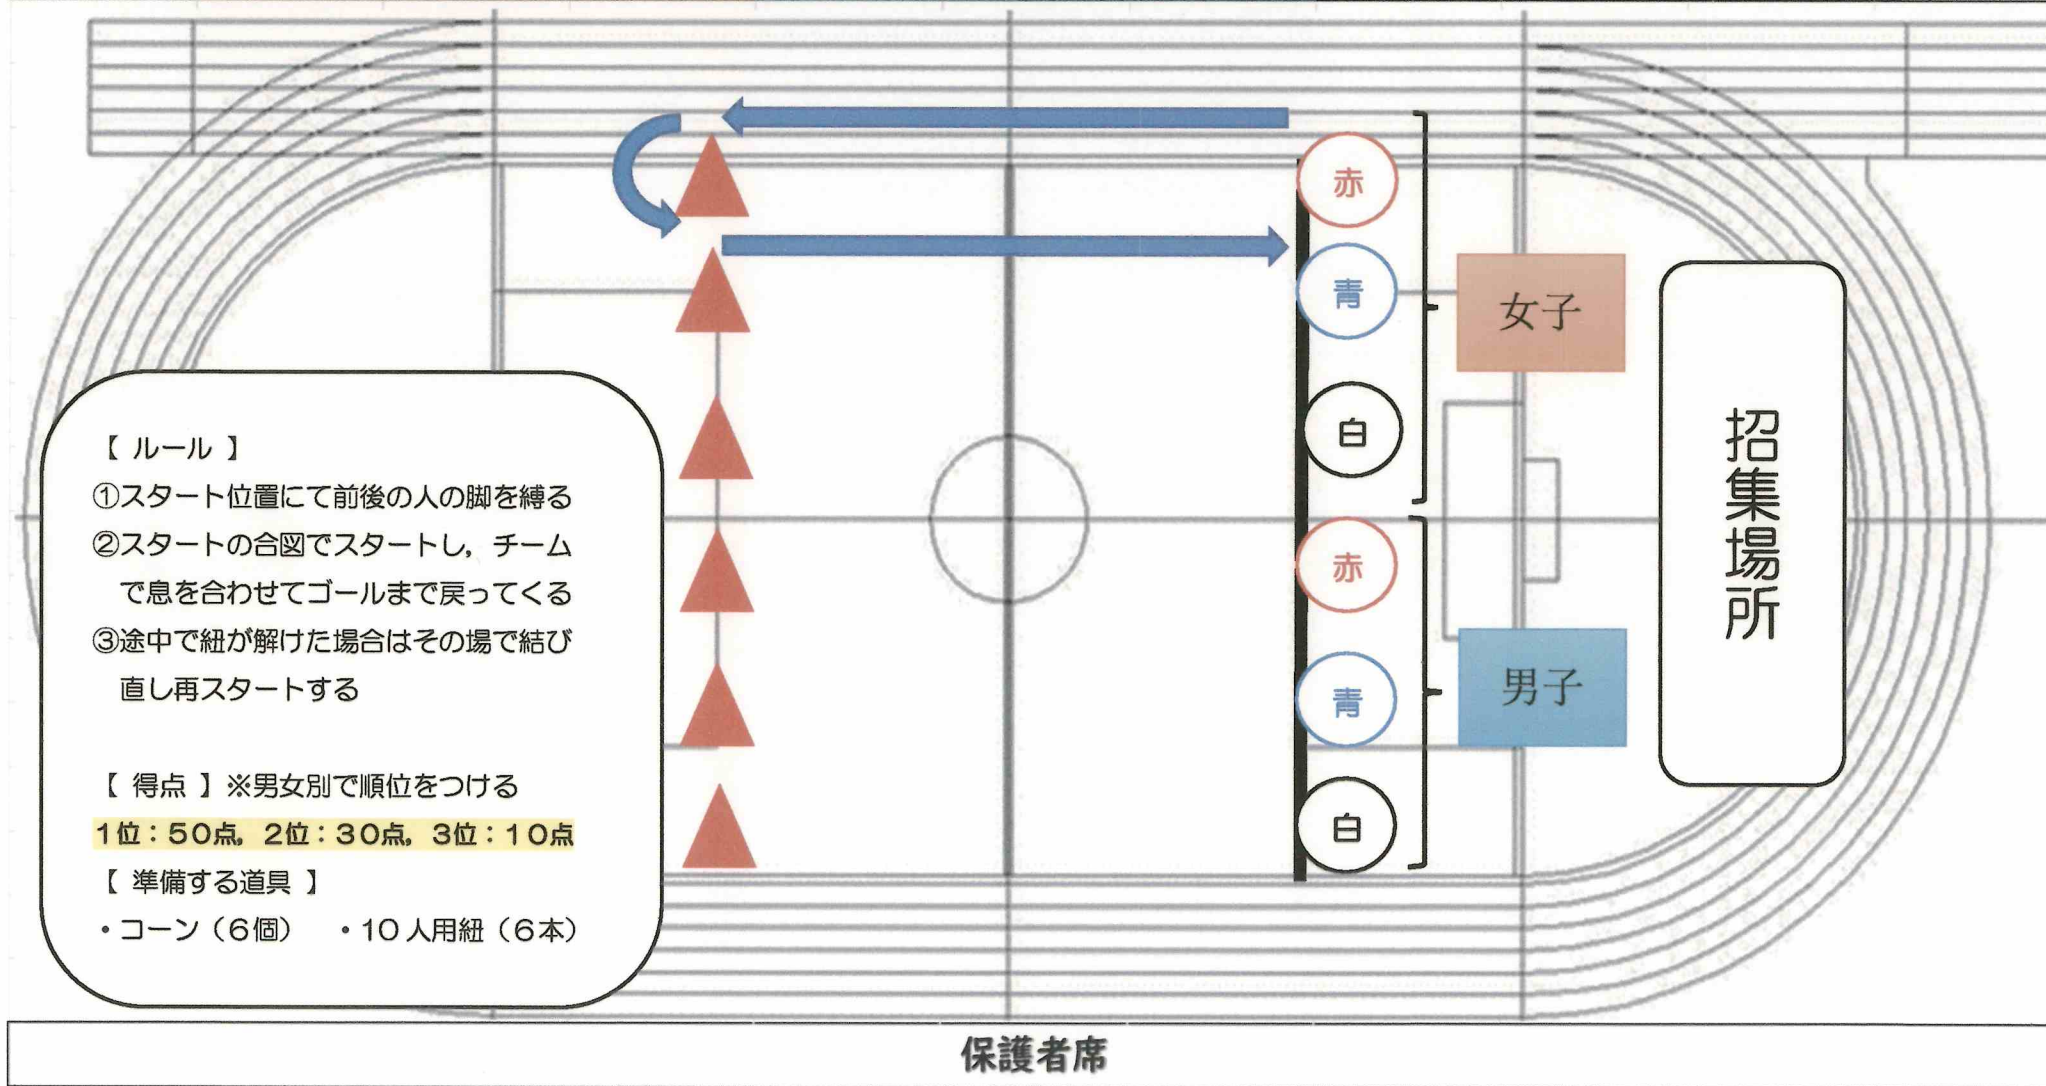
赤

青

白

赤

青

白

女子

男子

招集場所

【 ルール 】
①スタート位置にて前後の人の脚を縛る
②スタートの合図でスタートし，チームで息を合わせてゴールまで戻ってくる
③途中で紐が解けた場合はその場で結び直し再スタートする

【 得点 】※男女別で順位をつける
1位：50点，2位：30点，3位：10点
【 準備する道具 】
・コーン（6個） ・10人用紐（6本）

保護者席